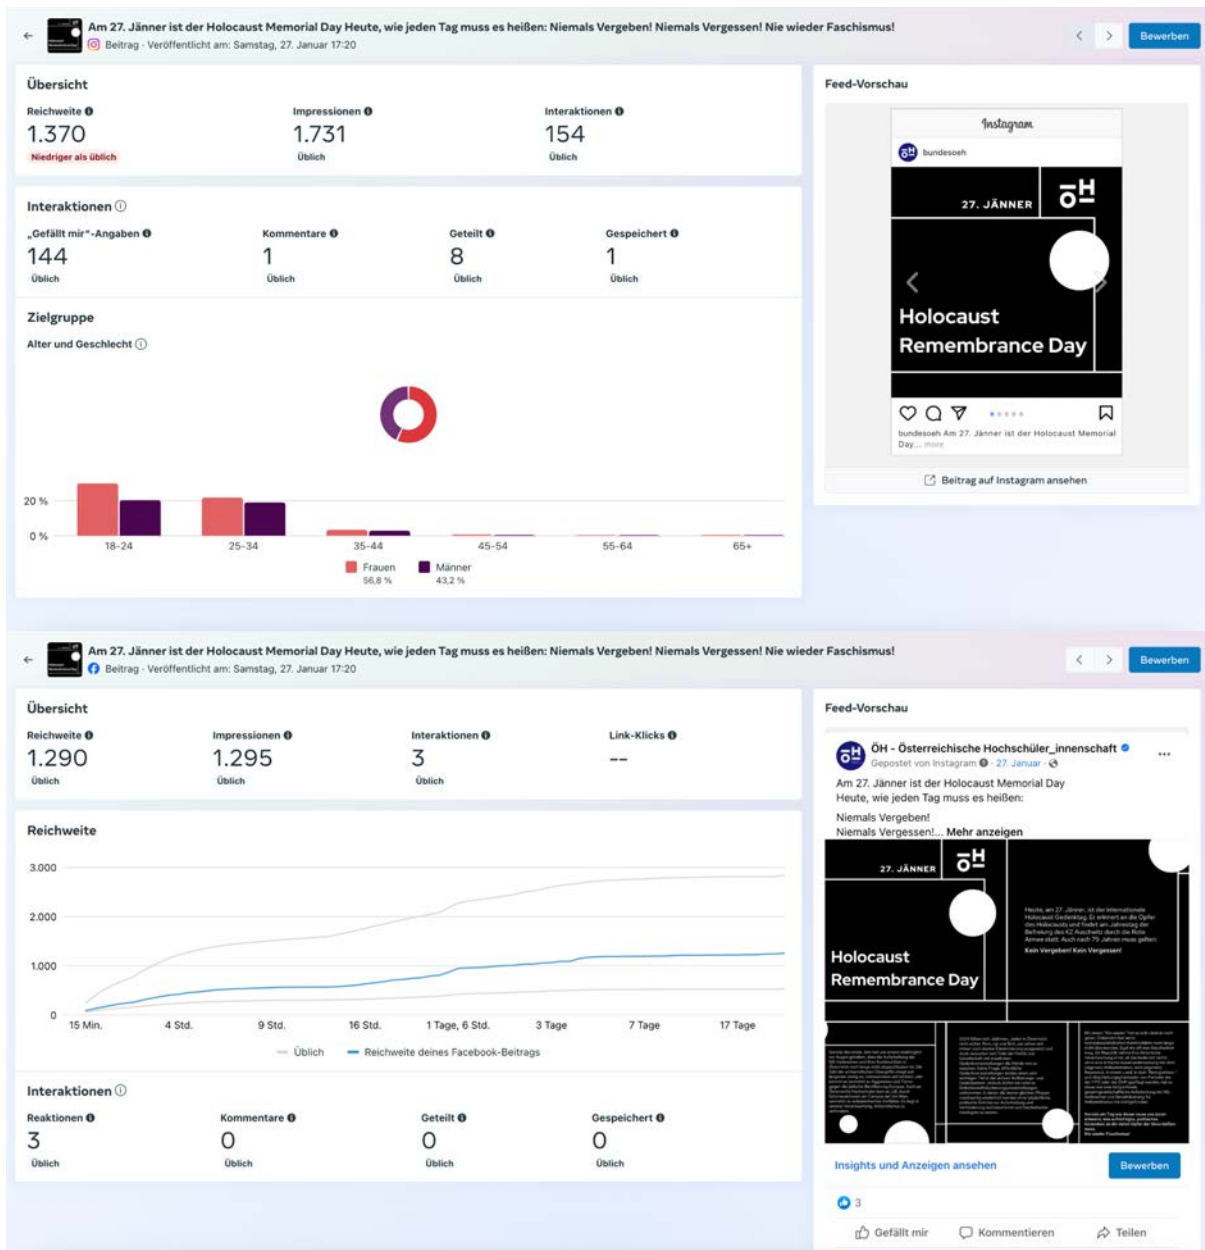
Am 27. Jänner ist der Holocaust Memorial Day Heute, wie jeden Tag muss es heißen: Niemals Vergeben! Niemals Vergessen! Nie wieder Faschismus!
Beitrag · Veröffentlicht am: Samstag, 27. Januar 17:20

Bewerben

Übersicht

Reichweite
1.370
Niedriger als üblich

Impressionen
1.731
Üblich

Interaktionen
154
Üblich

Interaktionen

„Gefällt mir"-Angaben
144
Üblich

Kommentare
1
Üblich

Geteilt
8
Üblich

Gespeichert
1
Üblich

Zielgruppe

Alter und Geschlecht

20 %
0 %
18-24
25-34
35-44
45-54
55-64
65+

Frauen 56,8 %
Männer 43,2 %

Feed-Vorschau

Instagram

bundesoeh

27. JÄNNER

Holocaust Remembrance Day

bundesoeh Am 27. Jänner ist der Holocaust Memorial Day... more

Beitrag auf Instagram ansehen

Am 27. Jänner ist der Holocaust Memorial Day Heute, wie jeden Tag muss es heißen: Niemals Vergeben! Niemals Vergessen! Nie wieder Faschismus!
Beitrag · Veröffentlicht am: Samstag, 27. Januar 17:20

Bewerben

Übersicht

Reichweite
1.290
Üblich

Impressionen
1.295
Üblich

Interaktionen
3
Üblich

Link-Klicks
--

Reichweite

3.000
2.000
1.000
0
15 Min.
4 Std.
9 Std.
16 Std.
1 Tage, 6 Std.
3 Tage
7 Tage
17 Tage

Üblich
Reichweite deines Facebook-Beitrags

Interaktionen

Reaktionen
3
Üblich

Kommentare
0
Üblich

Geteilt
0
Üblich

Gespeichert
0
Üblich

Feed-Vorschau

ÖH - Österreichische Hochschüler_innenschaft
Gepostet von Instagram · 27. Januar ·

Am 27. Jänner ist der Holocaust Memorial Day
Heute, wie jeden Tag muss es heißen:

Niemals Vergeben!
Niemals Vergessen!... Mehr anzeigen

27. JÄNNER

Holocaust Remembrance Day

Kein Vergeben! Kein Vergessen!

Insights und Anzeigen ansehen

Bewerben

3

Gefällt mir
Kommentieren
Teilen